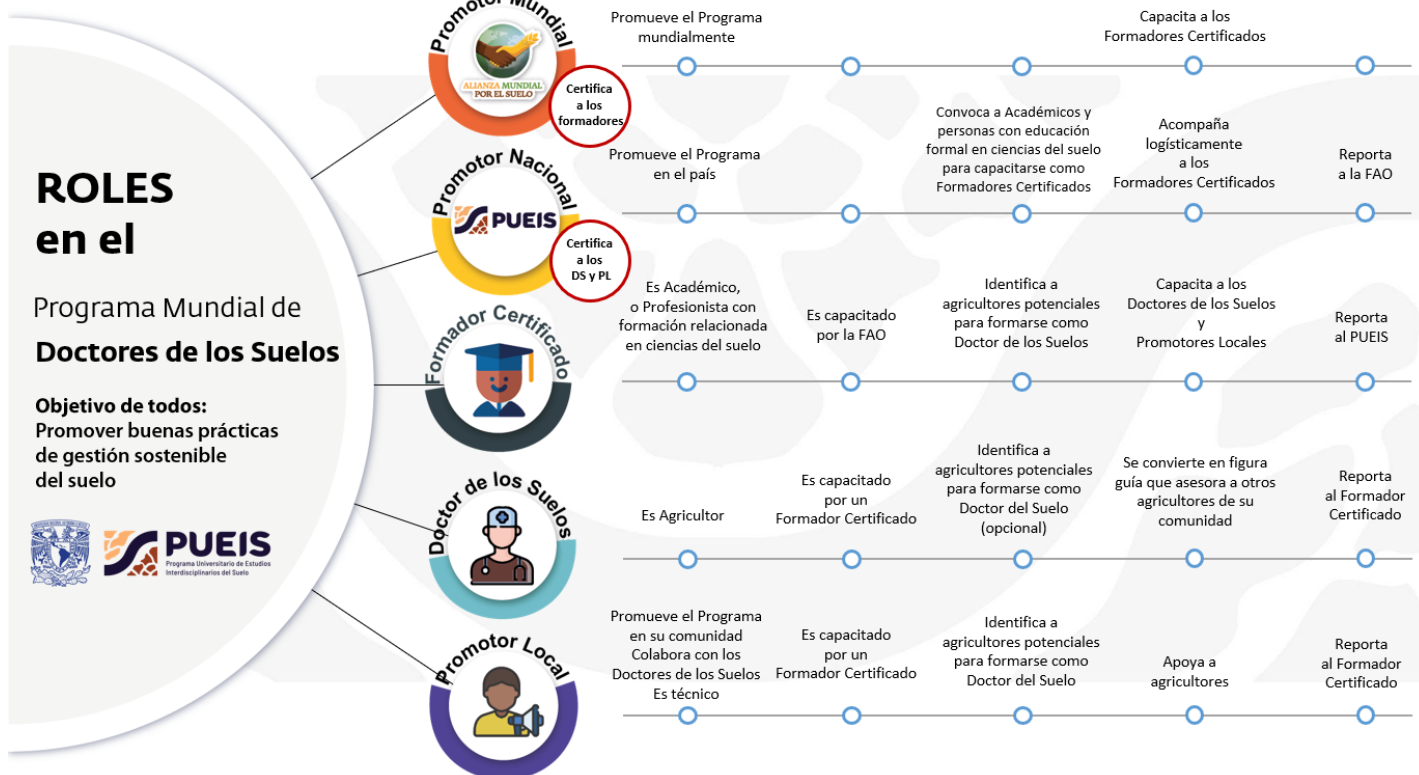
ROLES en el

Programa Mundial de

Doctores de los Suelos

Objetivo de todos: Promover buenas prácticas de gestión sostenible del suelo

PUEIS Programa Universitario de Estudios Interdisciplinarios del Suelo

Promotor Mundial

ALIANZA MUNDIAL POR EL SUELO

Certifica a los formadores

Promueve el Programa mundialmente

Capacita a los Formadores Certificados

Promotor Nacional

PUEIS

Certifica a los DS y PL

Promueve el Programa en el país

Convoca a Académicos y personas con educación formal en ciencias del suelo para capacitarse como Formadores Certificados

Acompaña logísticamente a los Formadores Certificados

Reporta a la FAO

Formador Certificado

Es Académico, o Profesionista con formación relacionada en ciencias del suelo

Es capacitado por la FAO

Identifica a agricultores potenciales para formarse como Doctor de los Suelos

Capacita a los Doctores de los Suelos y Promotores Locales

Reporta al PUEIS

Doctor de los Suelos

Es Agricultor

Es capacitado por un Formador Certificado

Identifica a agricultores potenciales para formarse como Doctor del Suelo (opcional)

Se convierte en figura guía que asesora a otros agricultores de su comunidad

Reporta al Formador Certificado

Promotor Local

Promueve el Programa en su comunidad Colabora con los Doctores de los Suelos Es técnico

Es capacitado por un Formador Certificado

Identifica a agricultores potenciales para formarse como Doctor del Suelo

Apoya a agricultores

Reporta al Formador Certificado